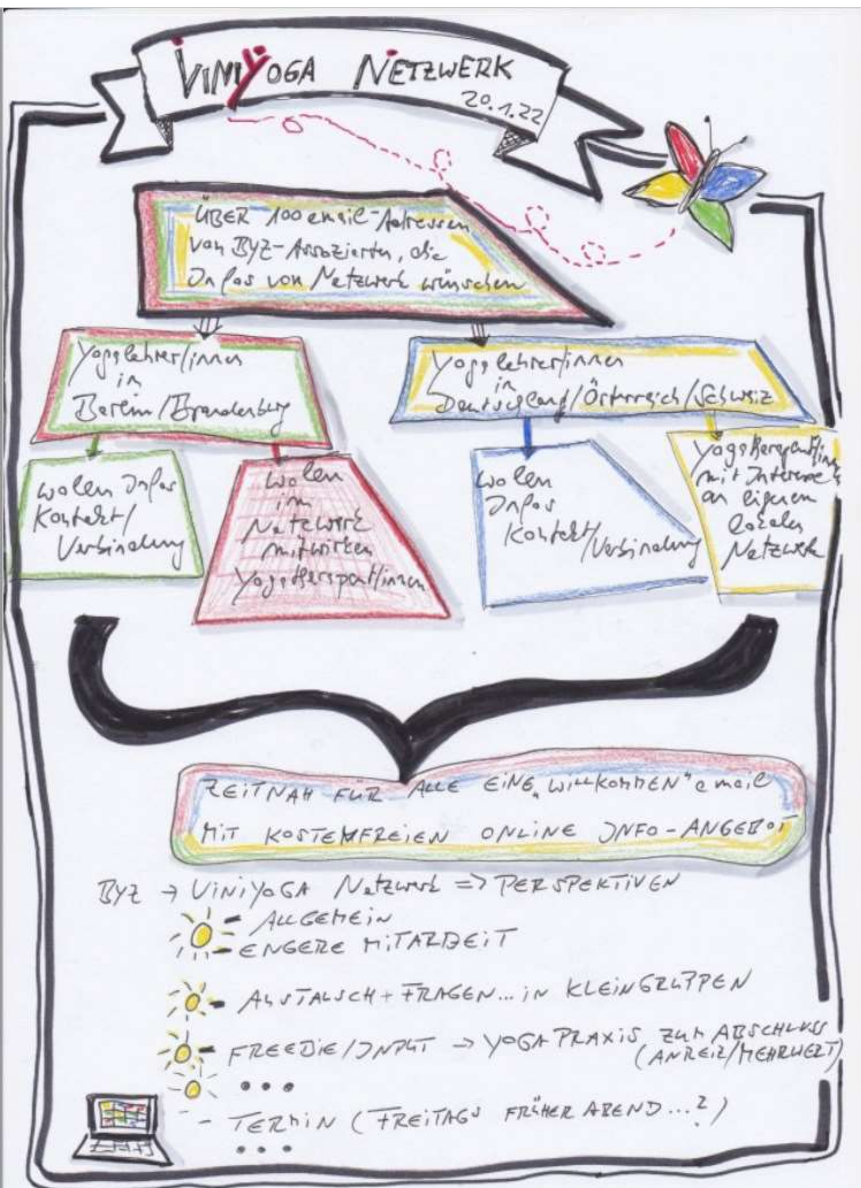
VINIYOGA NETZWERK
20.1.22

ÜBER 100 email-Adressen von BYZ-Assoziierten, die Infos vom Netzwerk wünschen

Yogalehrer/innen in Berlin/Brandenburg

Yogalehrer/innen in Deutschland/Österreich/Schweiz

wollen Infos Kontakt/Verbindung

wollen im Netzwerk mitwirken Yogalehrerpartnerinnen

wollen Infos Kontakt/Verbindung

Yogalehrer/innen mit Interesse an eigenen lokalen Netzwerk

ZEITNAH FÜR ALLE EINE „WILLKOMMEN" email MIT KOSTENFREIEN ONLINE INFO-ANGEBOT

BYZ → VINIYOGA Netzwerk => PERSPEKTIVEN
- ALLGEMEIN
- ENGERE MITARBEIT

- AUSTAUSCH + FRAGEN ... IN KLEINGRUPPEN

- FREEBIE/INPUT → YOGAPRAXIS ZUM ABSCHLUSS (ANREIZ/MEHRWERT)
- • • •
- TERMIN (FREITAGS FRÜHER ABEND ... ?)
• • •